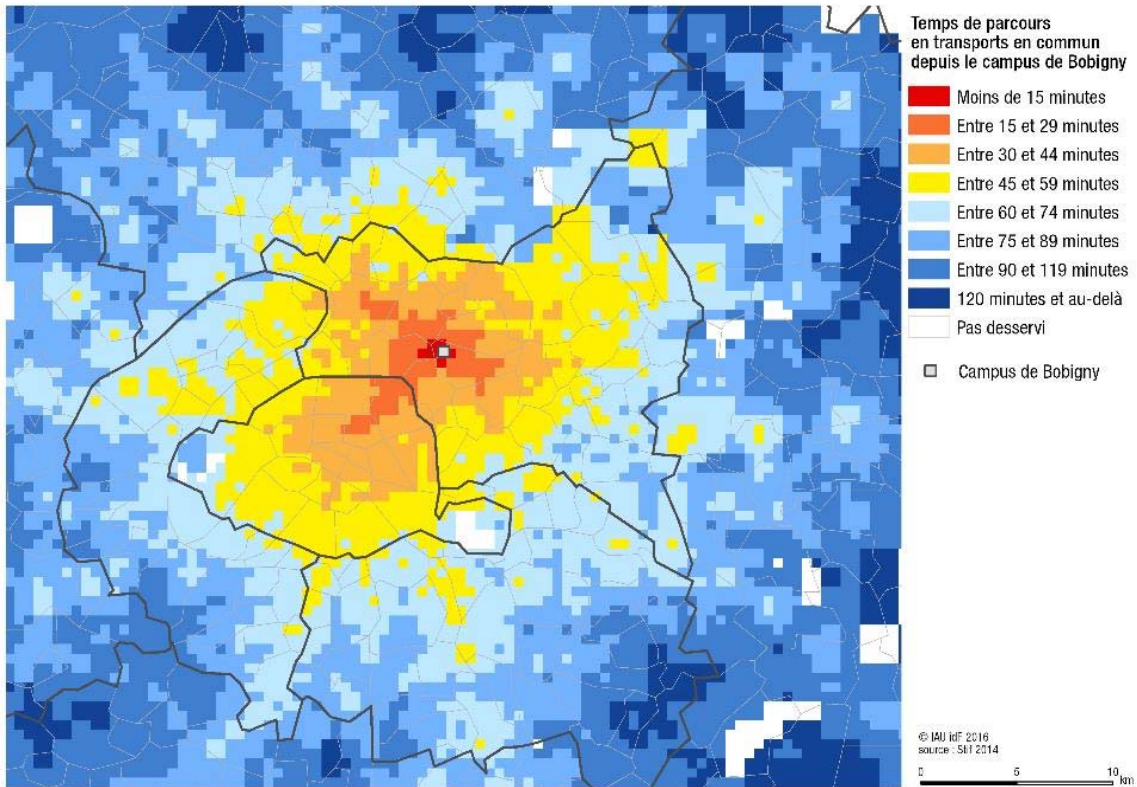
Temps de parcours en transports en commun depuis le campus de Bobigny

Moins de 15 minutes
Entre 15 et 29 minutes
Entre 30 et 44 minutes
Entre 45 et 59 minutes
Entre 60 et 74 minutes
Entre 75 et 89 minutes
Entre 90 et 119 minutes
120 minutes et au-delà
Pas desservi

Campus de Bobigny

© IAU îdF 2016
source : Stif 2014

0 5 10 km